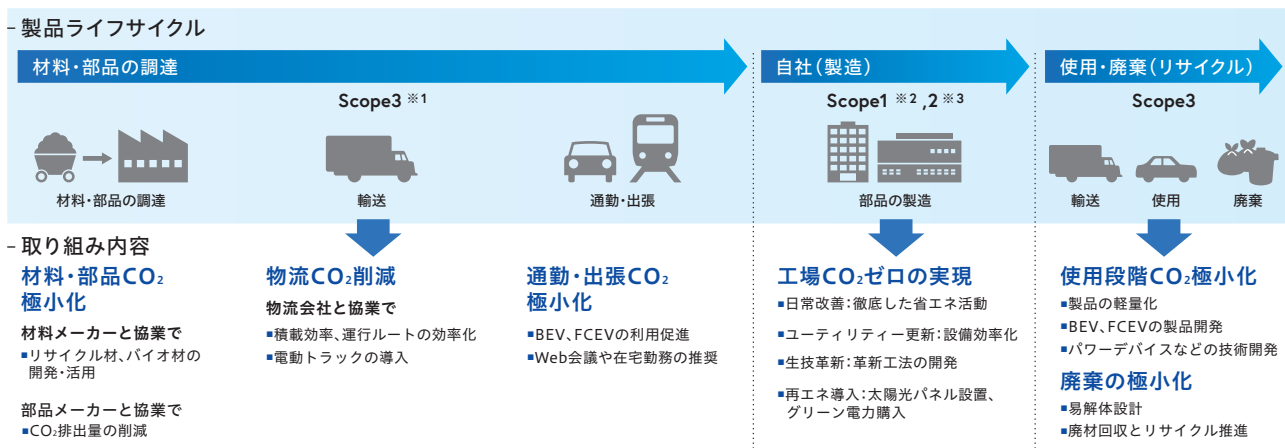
– 製品ライフサイクル

材料・部品の調達

Scope3 ※1

材料・部品の調達

輸送

通勤・出張

自社（製造）

Scope1 ※2 ,2 ※3

部品の製造

使用・廃棄（リサイクル）

Scope3

輸送

使用

廃棄

– 取り組み内容

材料・部品$CO_2$極小化

材料メーカーと協業で
▪リサイクル材、バイオ材の開発・活用

部品メーカーと協業で
▪$CO_2$排出量の削減

物流$CO_2$削減

物流会社と協業で
▪積載効率率、運行ルートの効率化
▪電動トラックの導入

通勤・出張$CO_2$極小化

▪BEV、FCEVの利用促進
▪Web会議や在宅勤務の推奨

工場$CO_2$ゼロの実現

▪日常改善：徹底した省エネ活動
▪ユーティリティー更新：設備効率化
▪生技革新：革新工法の開発
▪再エネ導入：太陽光パネル設置、グリーン電力購入

使用段階$CO_2$極小化

▪製品の軽量化
▪BEV、FCEVの製品開発
▪パワーデバイスなどの技術開発

廃棄の極小化

▪易解体設計
▪廃材回収とリサイクル推進